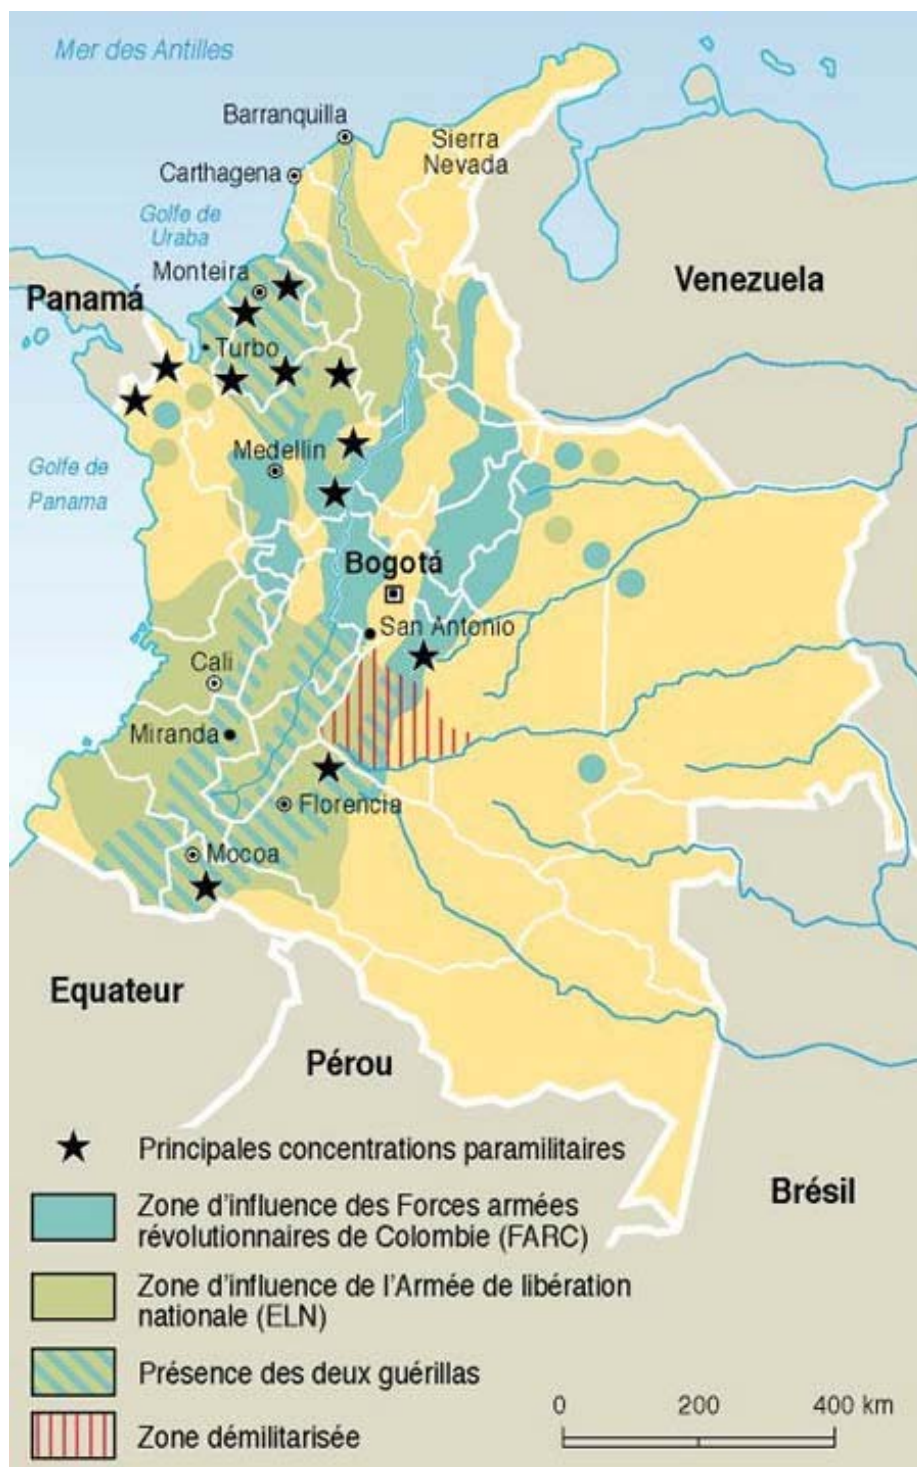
Mer des Antilles

Barranquilla

Sierra Nevada

Carthagena

Golfe de Uraba

Monteira

Venezuela

Panamá

Turbo

Golfe de Panama

Medellin

Bogotá

San Antonio

Cali

Miranda

Florencia

Mocoa

Equateur

Pérou

Brésil

Principales concentrations paramilitaires

Zone d'influence des Forces armées révolutionnaires de Colombie (FARC)

Zone d'influence de l'Armée de libération nationale (ELN)

Présence des deux guérillas

Zone démilitarisée

0 200 400 km